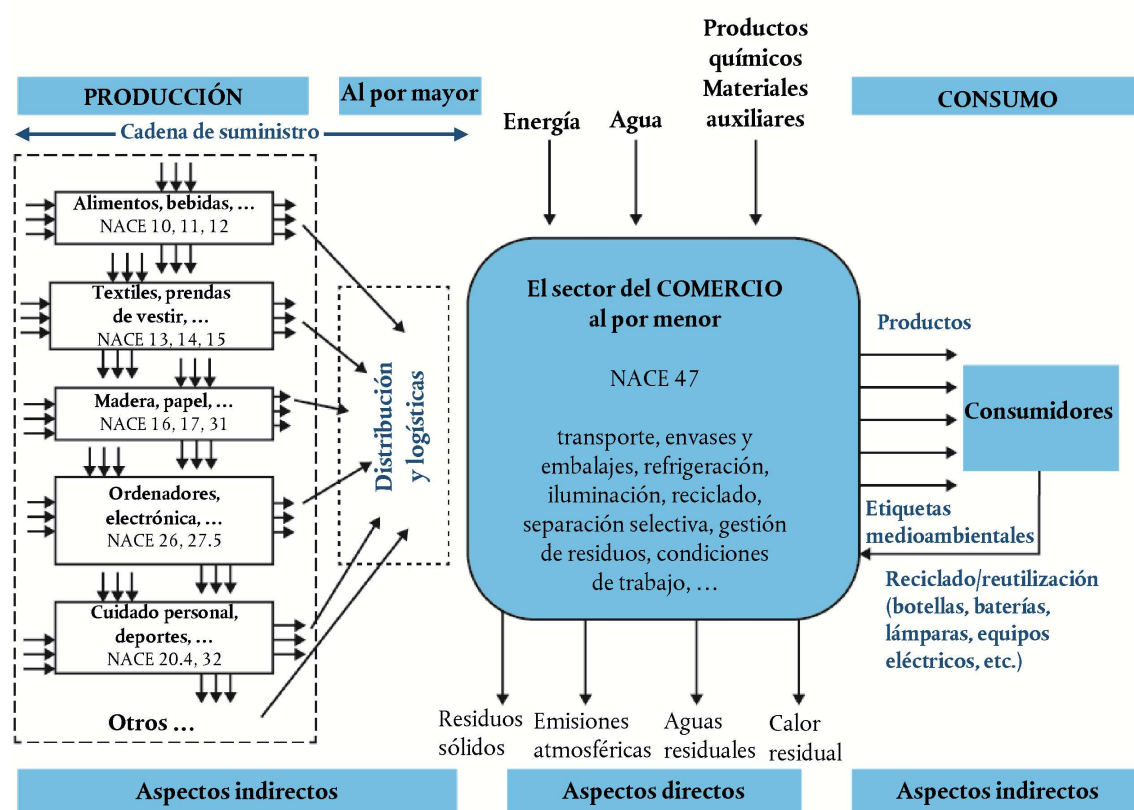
PRODUCCIÓN

Al por mayor

Energía

Agua

Productos químicos Materiales auxiliares

CONSUMO

Cadena de suministro

Alimentos, bebidas, …
NACE 10, 11, 12

Textiles, prendas de vestir, …
NACE 13, 14, 15

Madera, papel, …
NACE 16, 17, 31

Ordenadores, electrónica, …
NACE 26, 27.5

Cuidado personal, deportes, …
NACE 20.4, 32

Otros …

Distribución y logísticas

El sector del COMERCIO al por menor

NACE 47

transporte, envases y embalajes, refrigeración, iluminación, reciclado, separación selectiva, gestión de residuos, condiciones de trabajo, …

Productos

Consumidores

Etiquetas medioambientales

Reciclado/reutilización (botellas, baterías, lámparas, equipos eléctricos, etc.)

Residuos sólidos

Emisiones atmosféricas

Aguas residuales

Calor residual

Aspectos indirectos

Aspectos directos

Aspectos indirectos